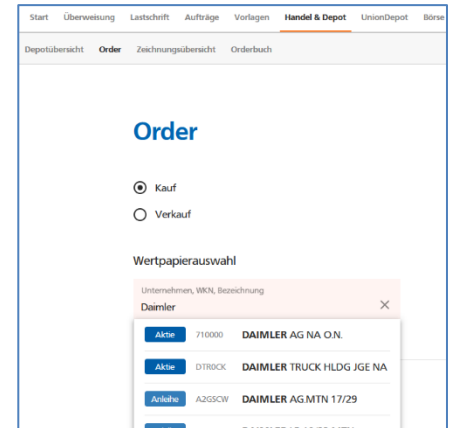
Start Überweisung Lastschrift Aufträge Vorlagen Handel & Depot UnionDepot Börse

Depotübersicht Order Zeichnungsübersicht Orderbuch

Order

Kauf

Verkauf

Wertpapierauswahl

Unternehmen, WKN, Bezeichnung

Daimler

×

Aktie 710000 DAIMLER AG NA O.N.

Aktie DTR0CK DAIMLER TRUCK HLDG JGE NA

Anleihe A2GSCW DAIMLER AG.MTN 17/29

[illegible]